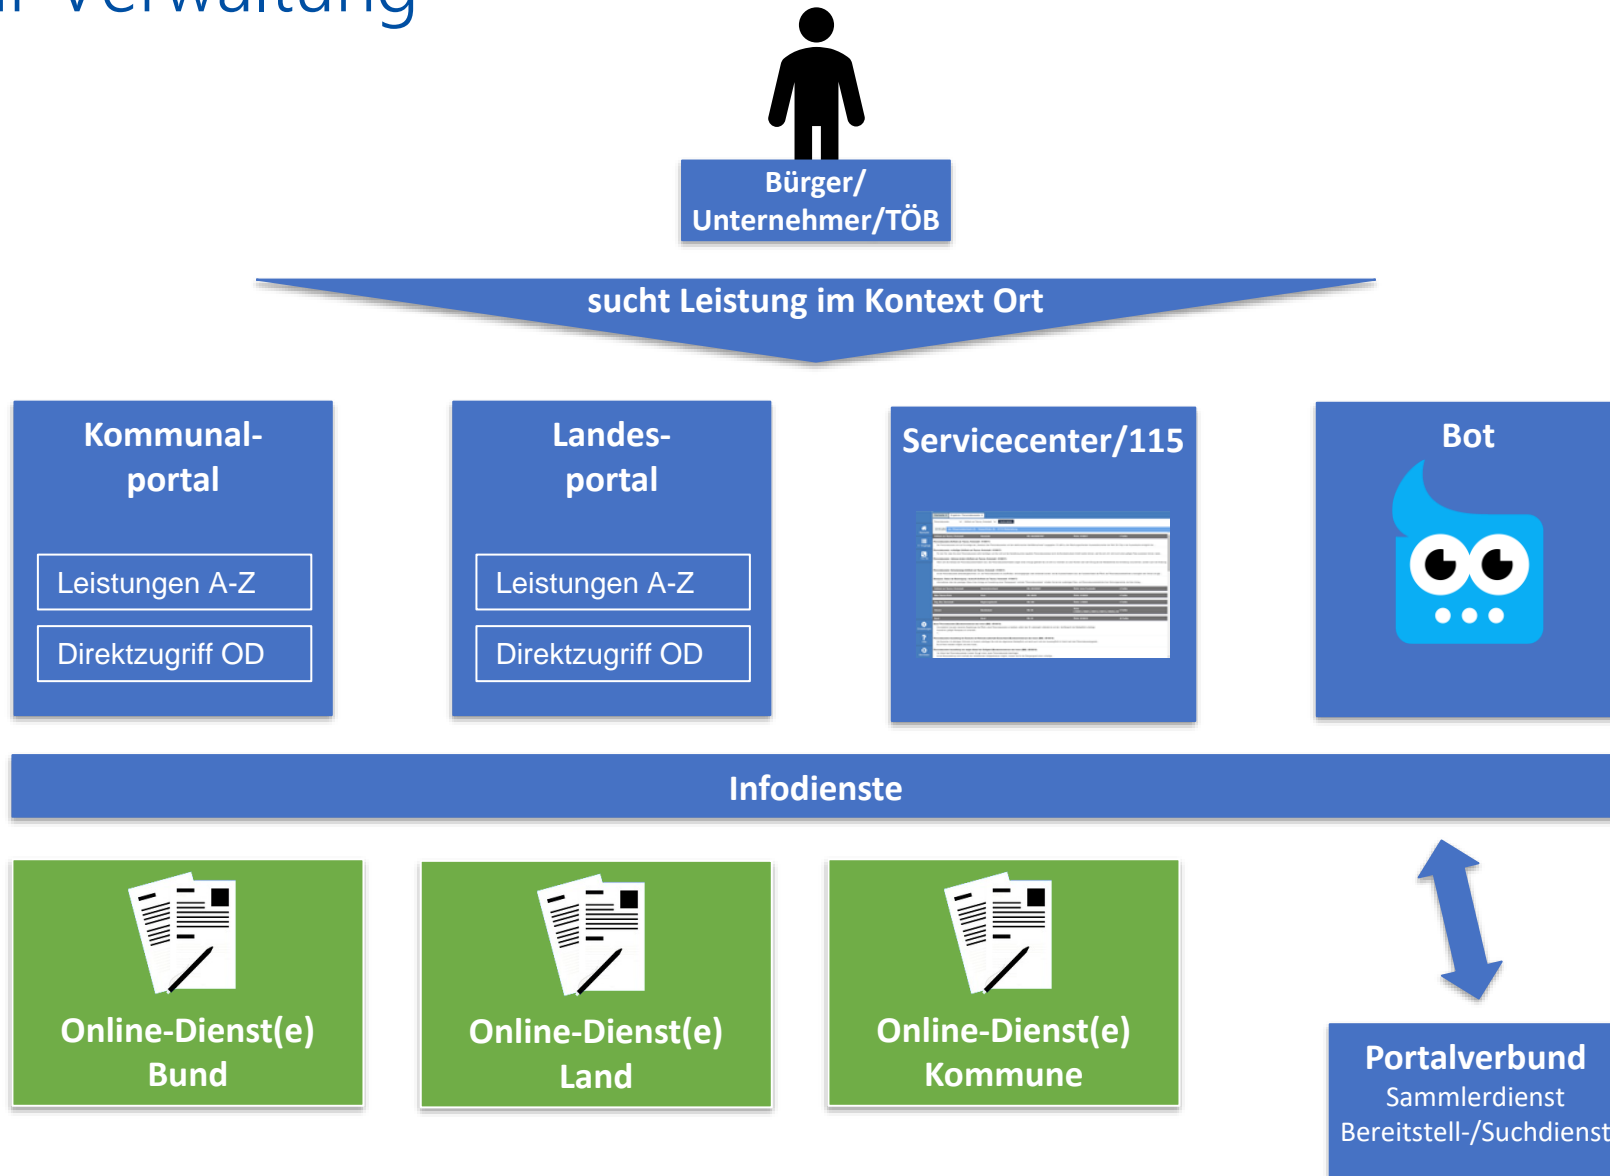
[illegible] Verwaltung

Bürger/ Unternehmer/TÖB

sucht Leistung im Kontext Ort

Kommunal-portal

Leistungen A-Z

Direktzugriff OD

Landes-portal

Leistungen A-Z

Direktzugriff OD

Servicecenter/115

Bot

Infodienste

Online-Dienst(e) Bund

Online-Dienst(e) Land

Online-Dienst(e) Kommune

Portalverbund
Sammlerdienst
Bereitstell-/Suchdienst